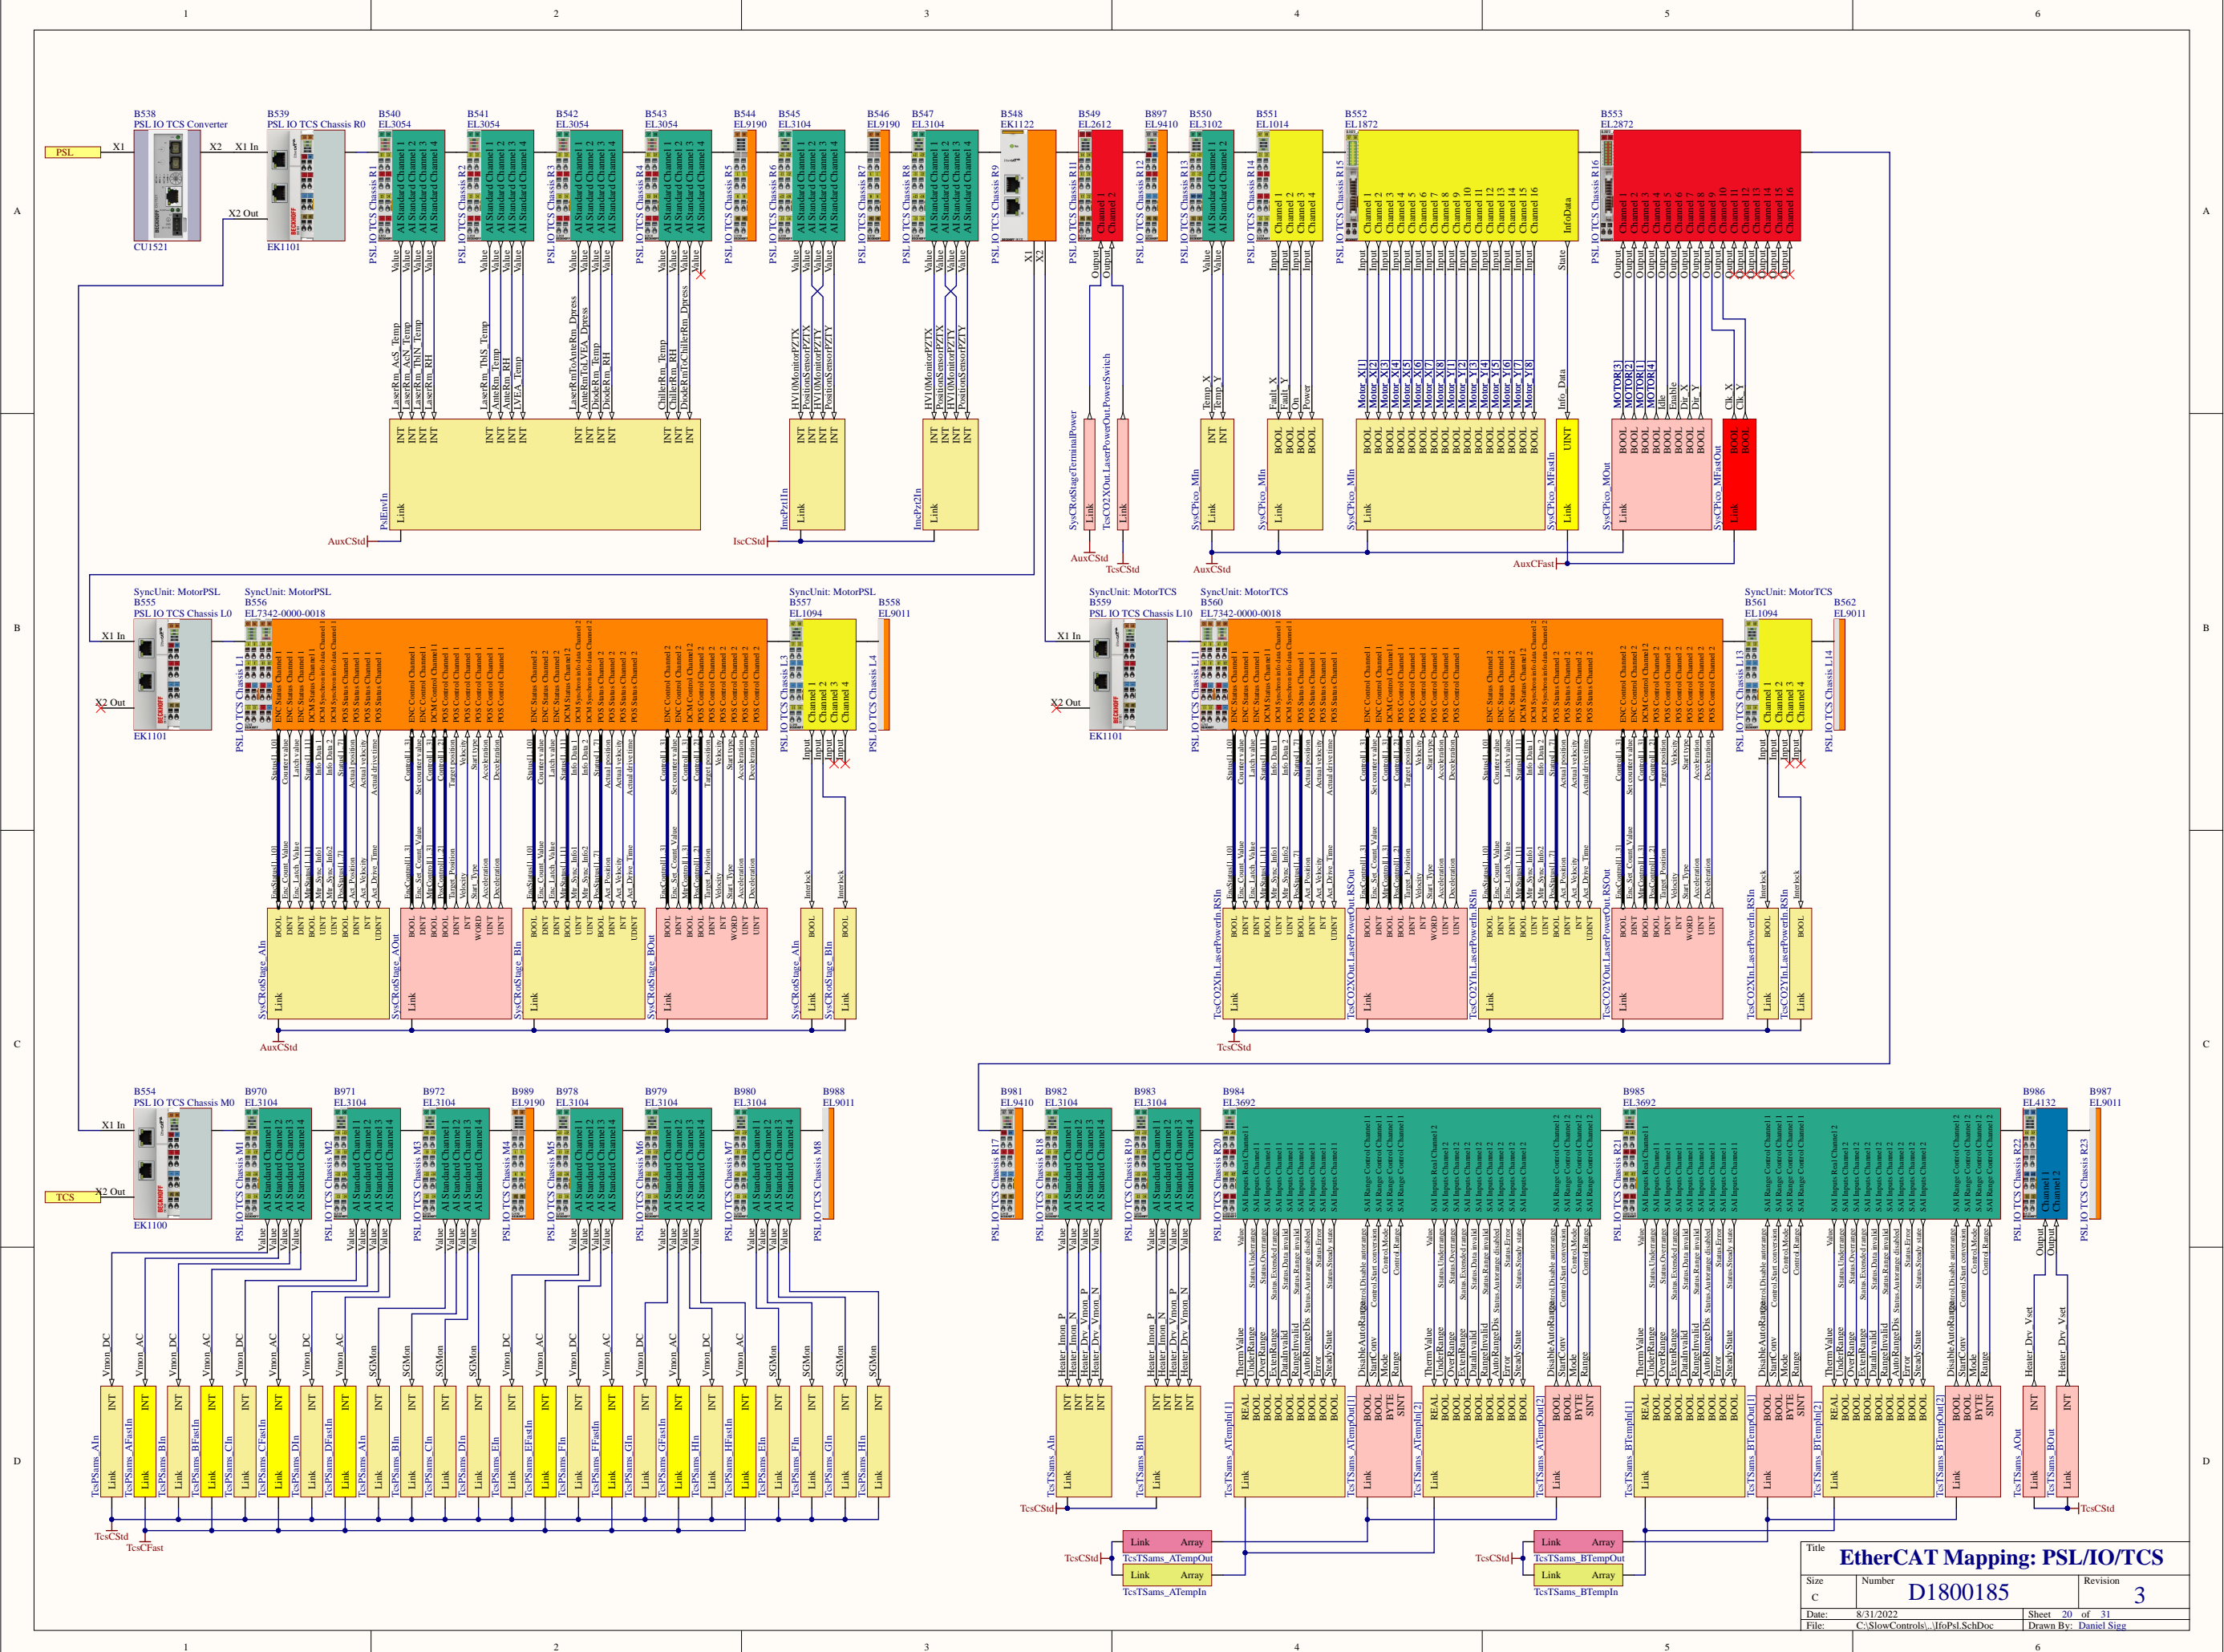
1 2 3 4 5 6

A B C D

PSL X1 B538 PSL IO TCS Converter CU1521 X2 X1 In B539 PSL IO TCS Chassis R0 EK1101 X2 Out

B540 EL3054 B541 EL3054 B542 EL3054 B543 EL3054 B544 EL9190 B545 EL3104 B546 EL9190 B547 EL3104 B548 EK1122 B549 EL2612 B897 EL9410 B550 EL3102 B551 EL1014 B552 EL1872 B553 EL2872

LaserRm_AoS_Temp LaserRm_AoN_Temp LaserRm_ThIN_Temp LaserRm_RH
LaserRm_ThIS_Temp AnteRm_Temp AnteRm_RH LVEA_Temp
LaserRmToAnteRm_Dpress AnteRmToLVEA_Dpress DiodeRm_Temp DiodeRm_RH
ChillerRm_Temp ChillerRm_RH DiodeRmToChillerRm_Dpress
HV10MonitorPZTX PositionSensorPZTX HV10MonitorPZTY PositionSensorPZTY
Temp_X Temp_Y Fault_X Fault_Y On Power
Info_Data
MOTOR[3] MOTOR[2] MOTOR[1] MOTOR[4] Idle Enable Dir_X Dir_Y Clk_X Clk_Y

PslEnvIn AuxCStd ImcPzt1In IscCStd ImcPzt2In SysCRotStageTerminalPower TscCO2XOut.LaserPowerOut.PowerSwitch AuxCStd TcsCStd SysCPico_MIn AuxCStd SysCPico_MIn SysCPico_MIn SysCPico_MFastIn SysCPico_MOut SysCPico_MFastOut AuxCFast

SyncUnit: MotorPSL B555 PSL IO TCS Chassis L0 EK1101 X1 In X2 Out
SyncUnit: MotorPSL B556 EL7342-0000-0018
SyncUnit: MotorPSL B557 EL1094 B558 EL9011
SysCRotStage_AIn SysCRotStage_AOut SysCRotStage_BIn SysCRotStage_BOut SysCRotStage_AIn SysCRotStage_BIn Interlock Interlock AuxCStd

SyncUnit: MotorTCS B559 PSL IO TCS Chassis L10 EK1101 X1 In X2 Out
SyncUnit: MotorTCS B560 EL7342-0000-0018
SyncUnit: MotorTCS B561 EL1094 B562 EL9011
TcsCO2XIn.LaserPowerIn.RSIn TcsCO2XOut.LaserPowerOut.RSOut TcsCO2YIn.LaserPowerIn.RSIn TcsCO2YOut.LaserPowerOut.RSOut TcsCO2XIn.LaserPowerIn.RSIn TcsCO2YIn.LaserPowerIn.RSIn TcsCStd

B554 PSL IO TCS Chassis M0 EK1100 X1 In X2 Out TCS
B970 EL3104 B971 EL3104 B972 EL3104 B989 EL9190 B978 EL3104 B979 EL3104 B980 EL3104 B988 EL9011
Vmon_DC Vmon_AC Vmon_DC Vmon_AC Vmon_DC Vmon_AC Vmon_DC Vmon_AC SGMon SGMon SGMon SGMon Vmon_DC Vmon_AC Vmon_DC Vmon_AC Vmon_DC Vmon_AC Vmon_DC Vmon_AC SGMon SGMon SGMon SGMon
TcsPSams_AIn TcsPSams_AFastIn TcsPSams_BIn TcsPSams_BFastIn TcsPSams_CIn TcsPSams_CFastIn TcsPSams_DIn TcsPSams_DFastIn TcsPSams_AIn TcsPSams_BIn TcsPSams_CIn TcsPSams_DIn TcsPSams_EIn TcsPSams_EFastIn TcsPSams_FIn TcsPSams_FFastIn TcsPSams_GIn TcsPSams_GFastIn TcsPSams_HIn TcsPSams_HFastIn TcsPSams_EIn TcsPSams_FIn TcsPSams_GIn TcsPSams_HIn TcsCStd TcsCFast

B981 EL9410 B982 EL3104 B983 EL3104 B984 EL3692 B985 EL3692 B986 EL4132 B987 EL9011
Heater_Imon_P Heater_Imon_N Heater_Drv_Vmon_P Heater_Drv_Vmon_N
TcsTSams_AIn TcsTSams_BIn TcsTSams_ATempIn[1] TcsTSams_ATempOut[1] TcsTSams_ATempIn[2] TcsTSams_ATempOut[2] TcsTSams_BTempIn[1] TcsTSams_BTempOut[1] TcsTSams_BTempIn[2] TcsTSams_BTempOut[2] TcsTSams_AOut TcsTSams_BOut Heater_Drv_Vset Heater_Drv_Vset TcsCStd TcsCStd
Link Array TcsTSams_ATempOut Link Array TcsTSams_ATempIn TcsCStd
Link Array TcsTSams_BTempOut Link Array TcsTSams_BTempIn TcsCStd

Title EtherCAT Mapping: PSL/IO/TCS
Size C Number D1800185 Revision 3
Date: 8/31/2022 Sheet 20 of 31
File: C:\SlowControls\..\IfoPsl.SchDoc Drawn By: Daniel Sigg